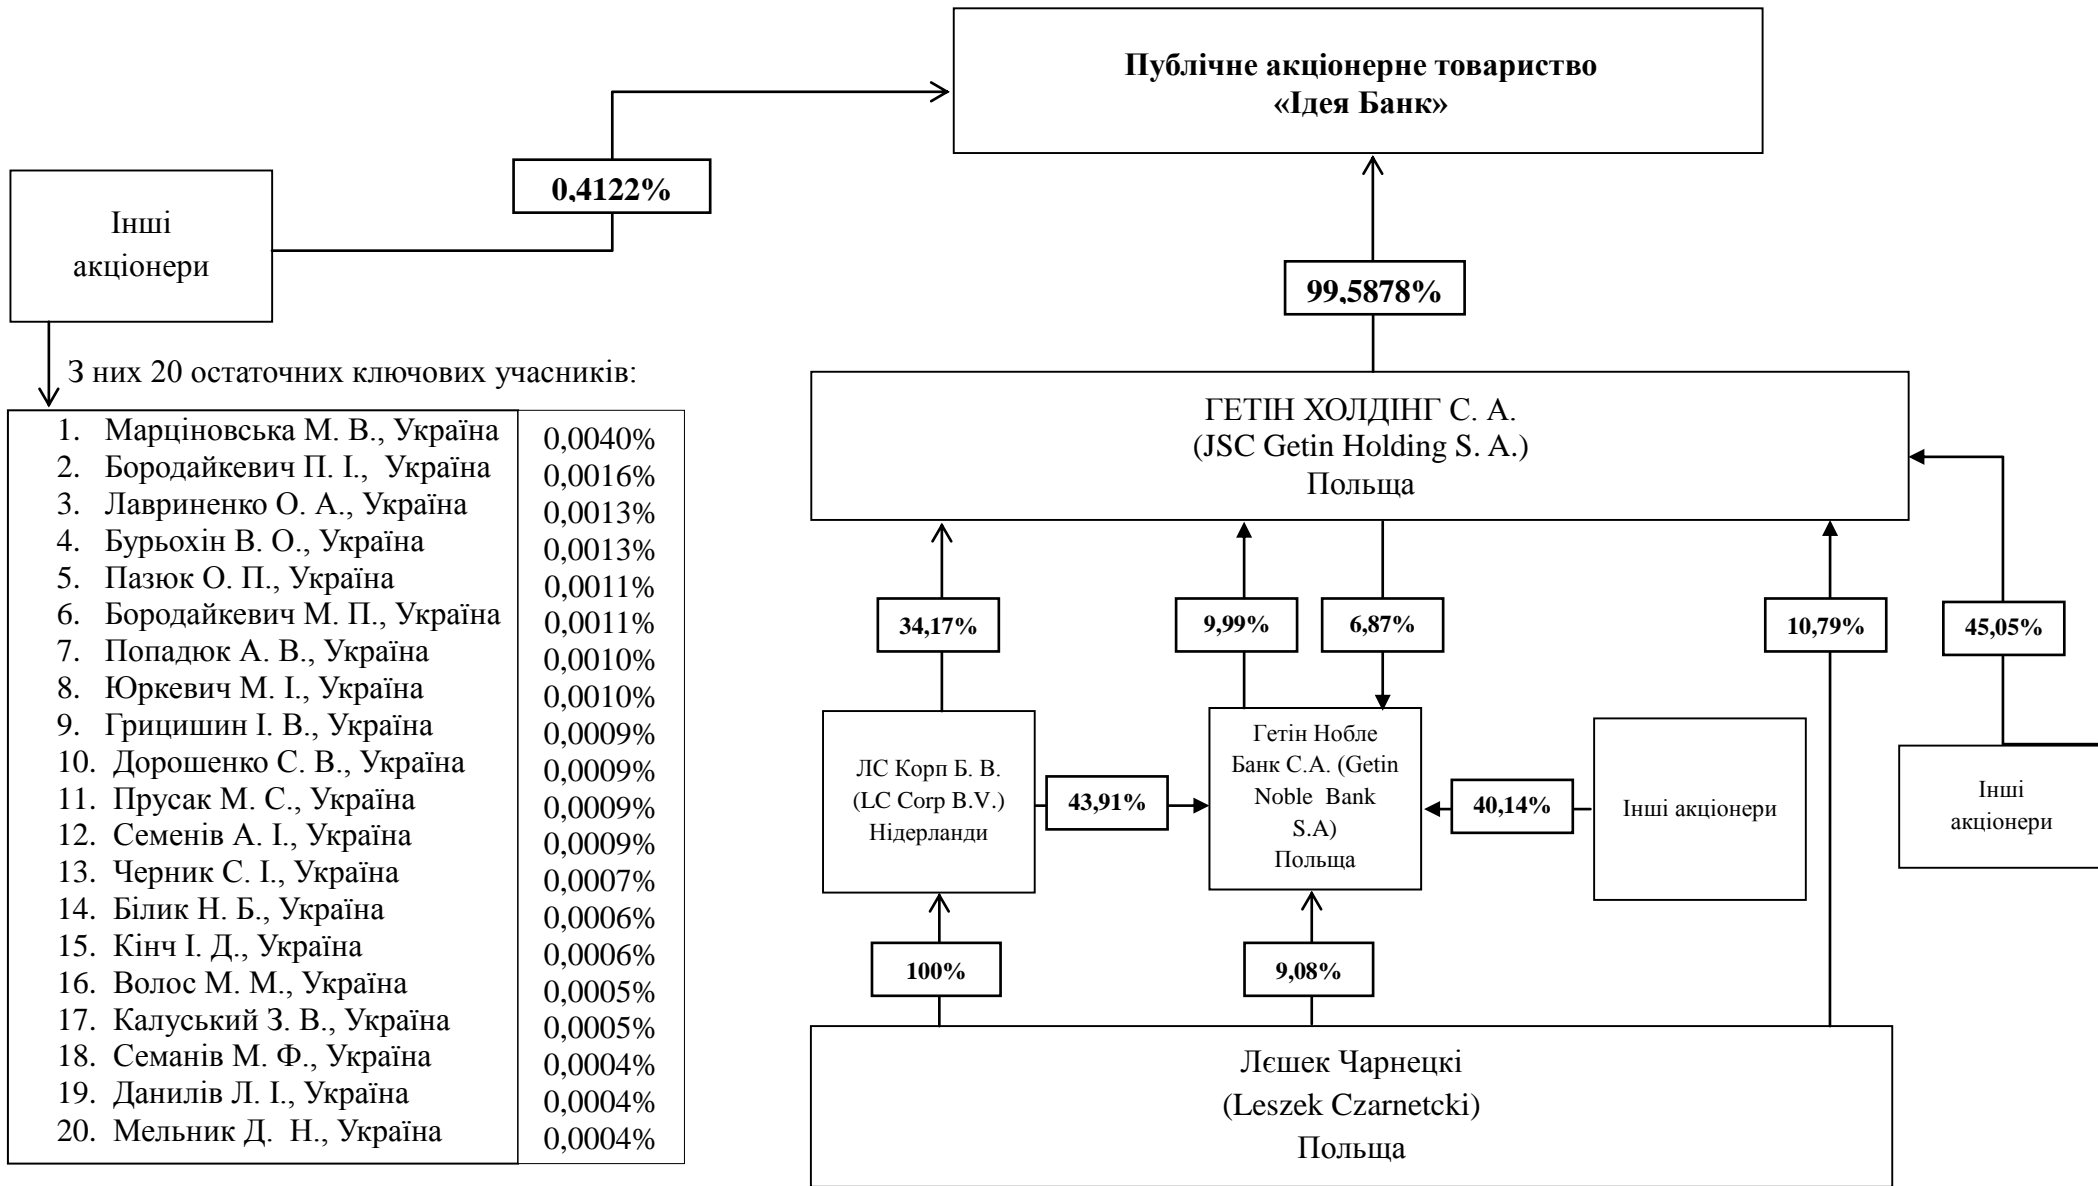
Публічне акціонерне товариство «Ідея Банк»

0,4122%

Інші акціонери

З них 20 остаточних ключових учасників:

| | |
|---|---|
| 1. Марціновська М. В., Україна | 0,0040% |
| 2. Бородайкевич П. І., Україна | 0,0016% |
| 3. Лавриненко О. А., Україна | 0,0013% |
| 4. Бурьохін В. О., Україна | 0,0013% |
| 5. Пазюк О. П., Україна | 0,0011% |
| 6. Бородайкевич М. П., Україна | 0,0011% |
| 7. Попадюк А. В., Україна | 0,0010% |
| 8. Юркевич М. І., Україна | 0,0010% |
| 9. Грицишин І. В., Україна | 0,0009% |
| 10. Дорошенко С. В., Україна | 0,0009% |
| 11. Прусак М. С., Україна | 0,0009% |
| 12. Семенів А. І., Україна | 0,0009% |
| 13. Черник С. І., Україна | 0,0007% |
| 14. Білик Н. Б., Україна | 0,0006% |
| 15. Кінч І. Д., Україна | 0,0006% |
| 16. Волос М. М., Україна | 0,0005% |
| 17. Калуський З. В., Україна | 0,0005% |
| 18. Семанів М. Ф., Україна | 0,0004% |
| 19. Данилів Л. І., Україна | 0,0004% |
| 20. Мельник Д. Н., Україна | 0,0004% |

99,5878%

ГЕТІН ХОЛДІНГ С. А. (JSC Getin Holding S. A.) Польща

34,17%

9,99%

6,87%

10,79%

45,05%

ЛС Корп Б. В. (LC Corp B.V.) Нідерланди

43,91%

Гетін Нобле Банк С.А. (Getin Noble Bank S.A) Польща

40,14%

Інші акціонери

Інші акціонери

100%

9,08%

Лєшек Чарнецкі (Leszek Czarnetcki) Польща